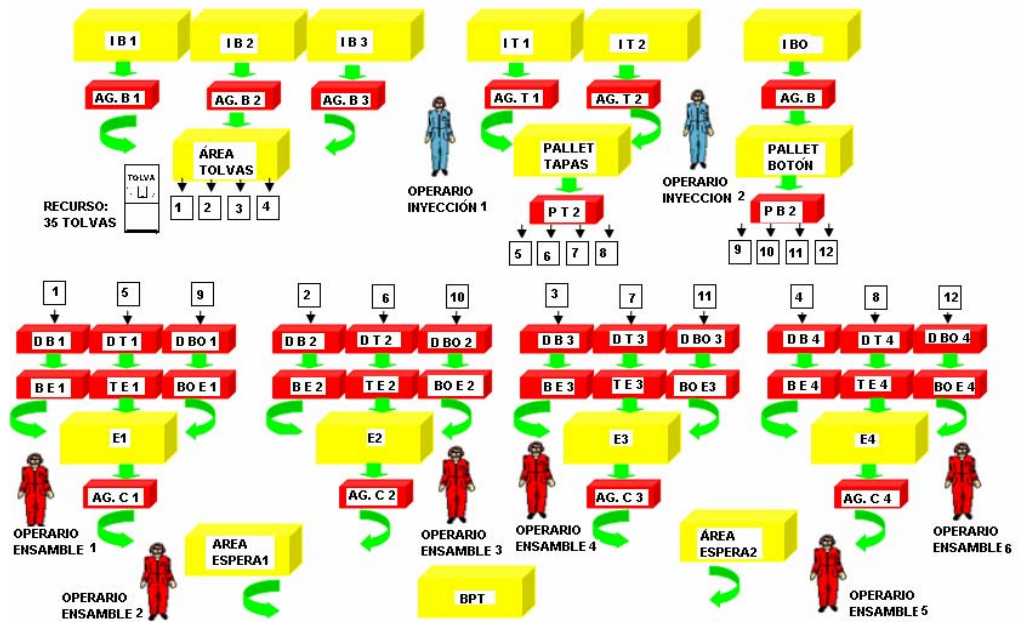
I B 1

I B 2

I B 3

I T 1

I T 2

I BO

AG. B 1

AG. B 2

AG. B 3

AG. T 1

AG. T 2

AG. B

ÁREA TOLVAS

TOLVA

RECURSO: 35 TOLVAS

1 2 3 4

OPERARIO INYECCIÓN 1

PALLET TAPAS

P T 2

5 6 7 8

OPERARIO INYECCION 2

PALLET BOTÓN

P B 2

9 10 11 12

1 5 9

D B 1 D T 1 D BO 1

B E 1 T E 1 BO E 1

E1

AG. C 1

OPERARIO ENSAMBLE 1

OPERARIO ENSAMBLE 2

AREA ESPERA1

2 6 10

D B 2 D T 2 D BO 2

B E 2 T E 2 BO E 2

E2

AG. C 2

OPERARIO ENSAMBLE 3

BPT

3 7 11

D B 3 D T 3 D BO 3

B E 3 T E 3 BO E3

E3

AG. C 3

OPERARIO ENSAMBLE 4

ÁREA ESPERA2

4 8 12

D B 4 D T 4 D BO 4

B E 4 T E 4 BO E 4

E4

AG. C 4

OPERARIO ENSAMBLE 5

OPERARIO ENSAMBLE 6